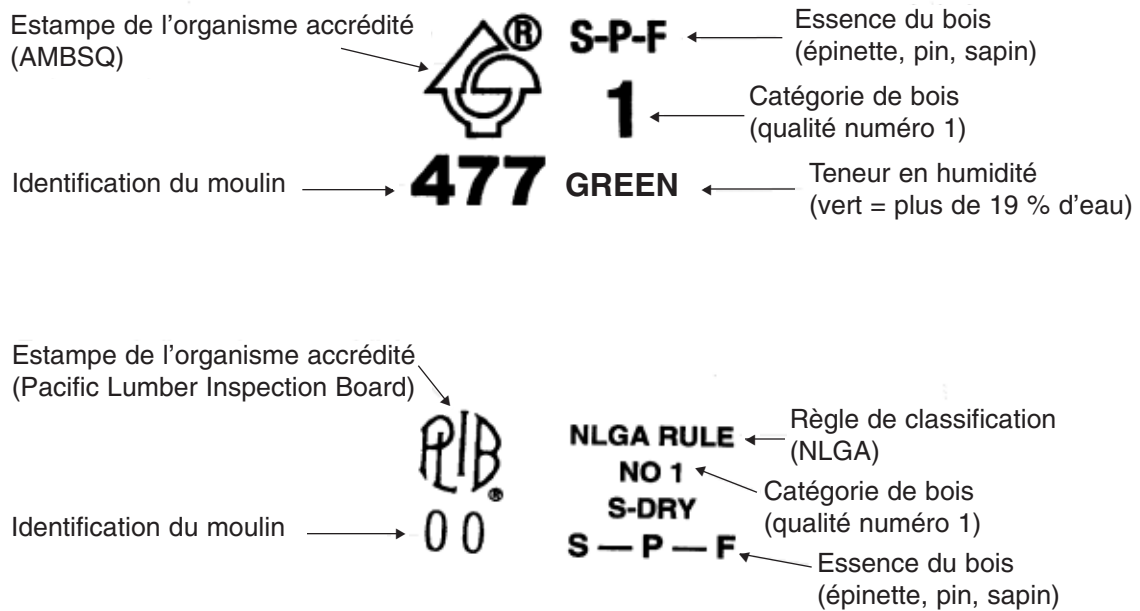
Estampe de l'organisme accrédité (AMBSQ)

®

S-P-F

Essence du bois (épinette, pin, sapin)

1

Catégorie de bois (qualité numéro 1)

Identification du moulin

477 GREEN

Teneur en humidité (vert = plus de 19 % d'eau)

Estampe de l'organisme accrédité (Pacific Lumber Inspection Board)

PLIB

®

NLGA RULE

Règle de classification (NLGA)

NO 1

Catégorie de bois (qualité numéro 1)

S-DRY

Identification du moulin

00

S — P — F

Essence du bois (épinette, pin, sapin)